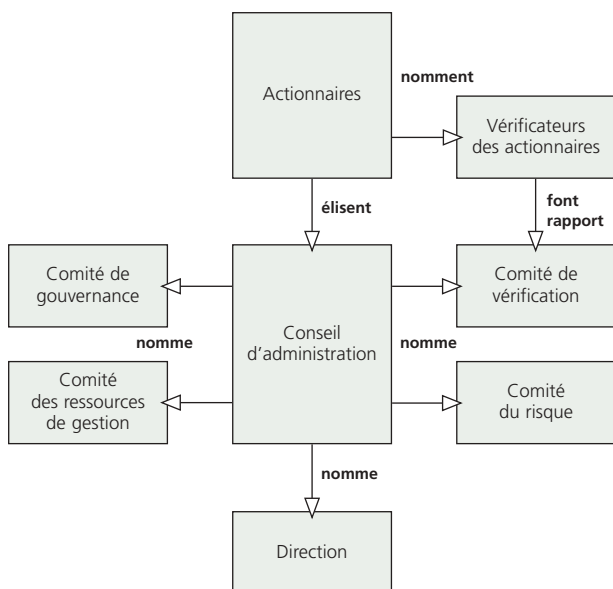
Actionnaires

nomment

Vérificateurs des actionnaires

élisent

font rapport

Comité de gouvernance

Conseil d'administration

Comité de vérification

nomme

nomme

Comité des ressources de gestion

Comité du risque

nomme

Direction